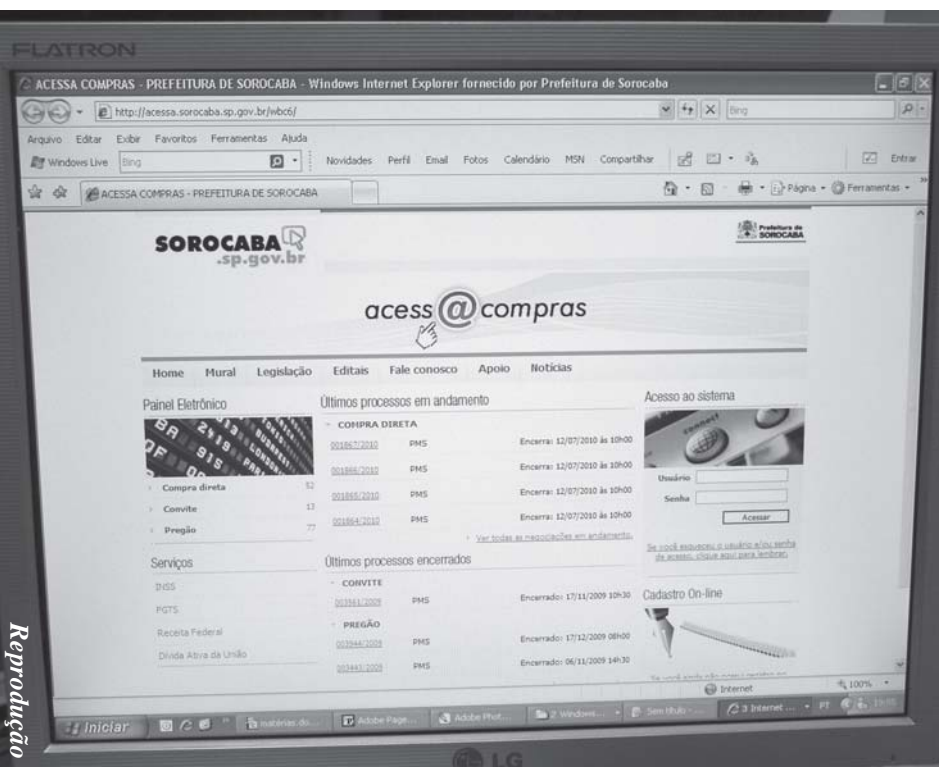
FLATRON

ACESSA COMPRAS - PREFEITURA DE SOROCABA - Windows Internet Explorer fornecido por Prefeitura de Sorocaba

http://acessa.sorocaba.sp.gov.br/wbc6/

Bing

Arquivo Editar Exibir Favoritos Ferramentas Ajuda

Windows Live Bing Novidades Perfil Email Fotos Calendário MSN Compartilhar Entrar

ACESSA COMPRAS - PREFEITURA DE SOROCABA

Página Ferramentas

SOROCABA .sp.gov.br

Prefeitura de SOROCABA

acess@compras

Home Mural Legislação Editais Fale conosco Apoio Notícias

Painel Eletrônico

Compra direta 52
Convite 13
Pregão 77

Serviços

INSS
FGTS
Receita Federal
Dívida Ativa da União

Últimos processos em andamento

COMPRA DIRETA

| | | |
|---|---|---|
| 001867/2010 | PMS | Encerra: 12/07/2010 às 10h00 |
| 001866/2010 | PMS | Encerra: 12/07/2010 às 10h00 |
| 001865/2010 | PMS | Encerra: 12/07/2010 às 10h00 |
| 001864/2010 | PMS | Encerra: 12/07/2010 às 10h00 |

Ver todas as negociações em andamento

Últimos processos encerrados

CONVITE

| | | |
|---|---|---|
| 003561/2009 | PMS | Encerrado: 17/11/2009 10h30 |

PREGÃO

| | | |
|---|---|---|
| 003944/2009 | PMS | Encerrado: 17/12/2009 08h00 |
| 003441/2009 | PMS | Encerrado: 06/11/2009 14h30 |

Acesso ao sistema

Usuário
Senha
Acessar

Se você esqueceu o usuário e/ou senha de acesso, clique aqui para lembrar.

Cadastro On-line

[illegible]

Internet 100%

Iniciar matérias do... Adobe Page... Adobe Phot... 2 Windows... Sem título - ... 3 Internet ... PT

LG

Reprodução